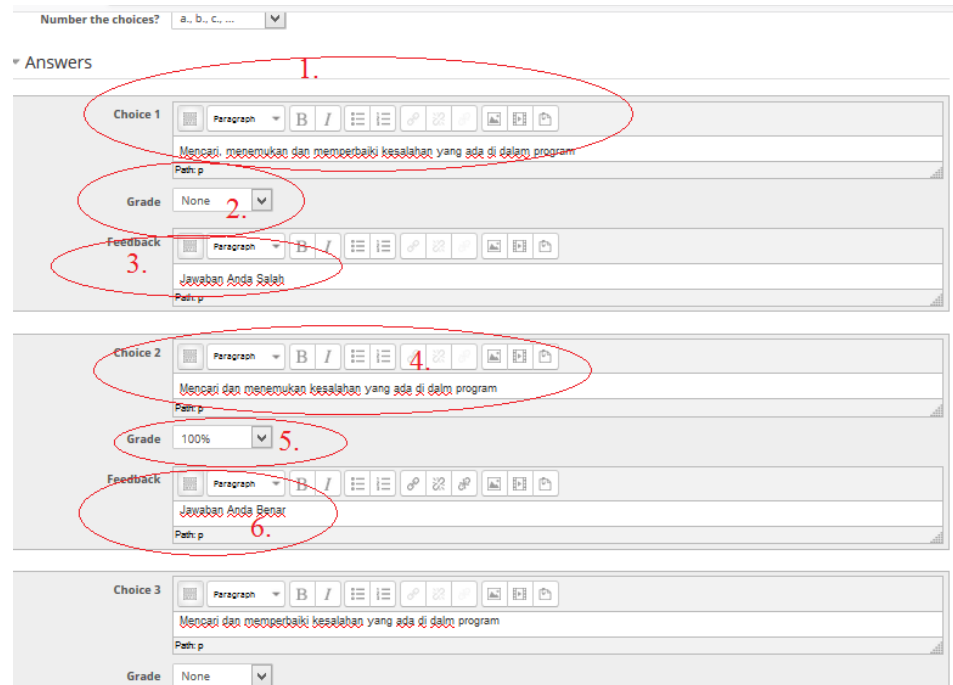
Number the choices? a., b., c., ...

Answers

1.

Choice 1

Paragraph

Mencari, menemukan dan memperbaiki kesalahan yang ada di dalam program

Path: p

Grade None

2.

Feedback

3.

Paragraph

Jawaban Anda Salah

Path: p

Choice 2

Paragraph

4.

Mencari dan menemukan kesalahan yang ada di dalm program

Path: p

Grade 100%

5.

Feedback

Paragraph

Jawaban Anda Benar

6.

Path: p

Choice 3

Paragraph

Mencari dan memperbaiki kesalahan yang ada di dalm program

Path: p

Grade None